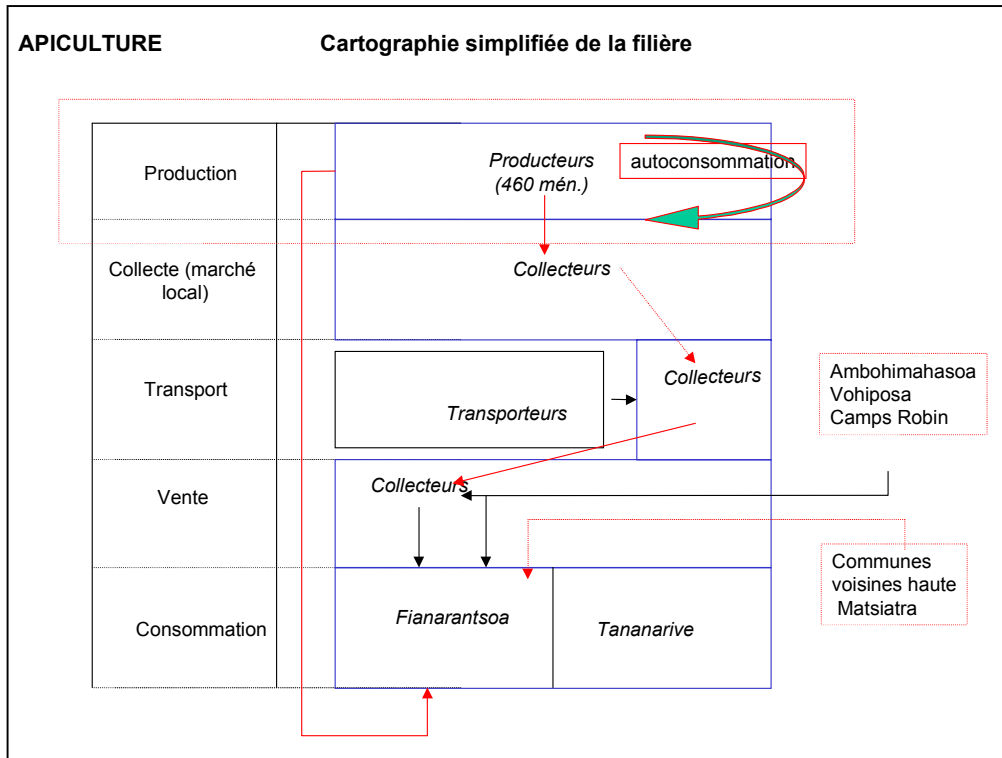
APICULTURE

Cartographie simplifiée de la filière

Production

Producteurs (460 mén.)

autoconsommation

Collecte (marché local)

Collecteurs

Transport

Transporteurs

Collecteurs

Ambohimahasoa
Vohiposa
Camps Robin

Vente

Collecteurs

Communes voisines haute Matsiatra

Consommation

Fianarantsoa

Tananarive